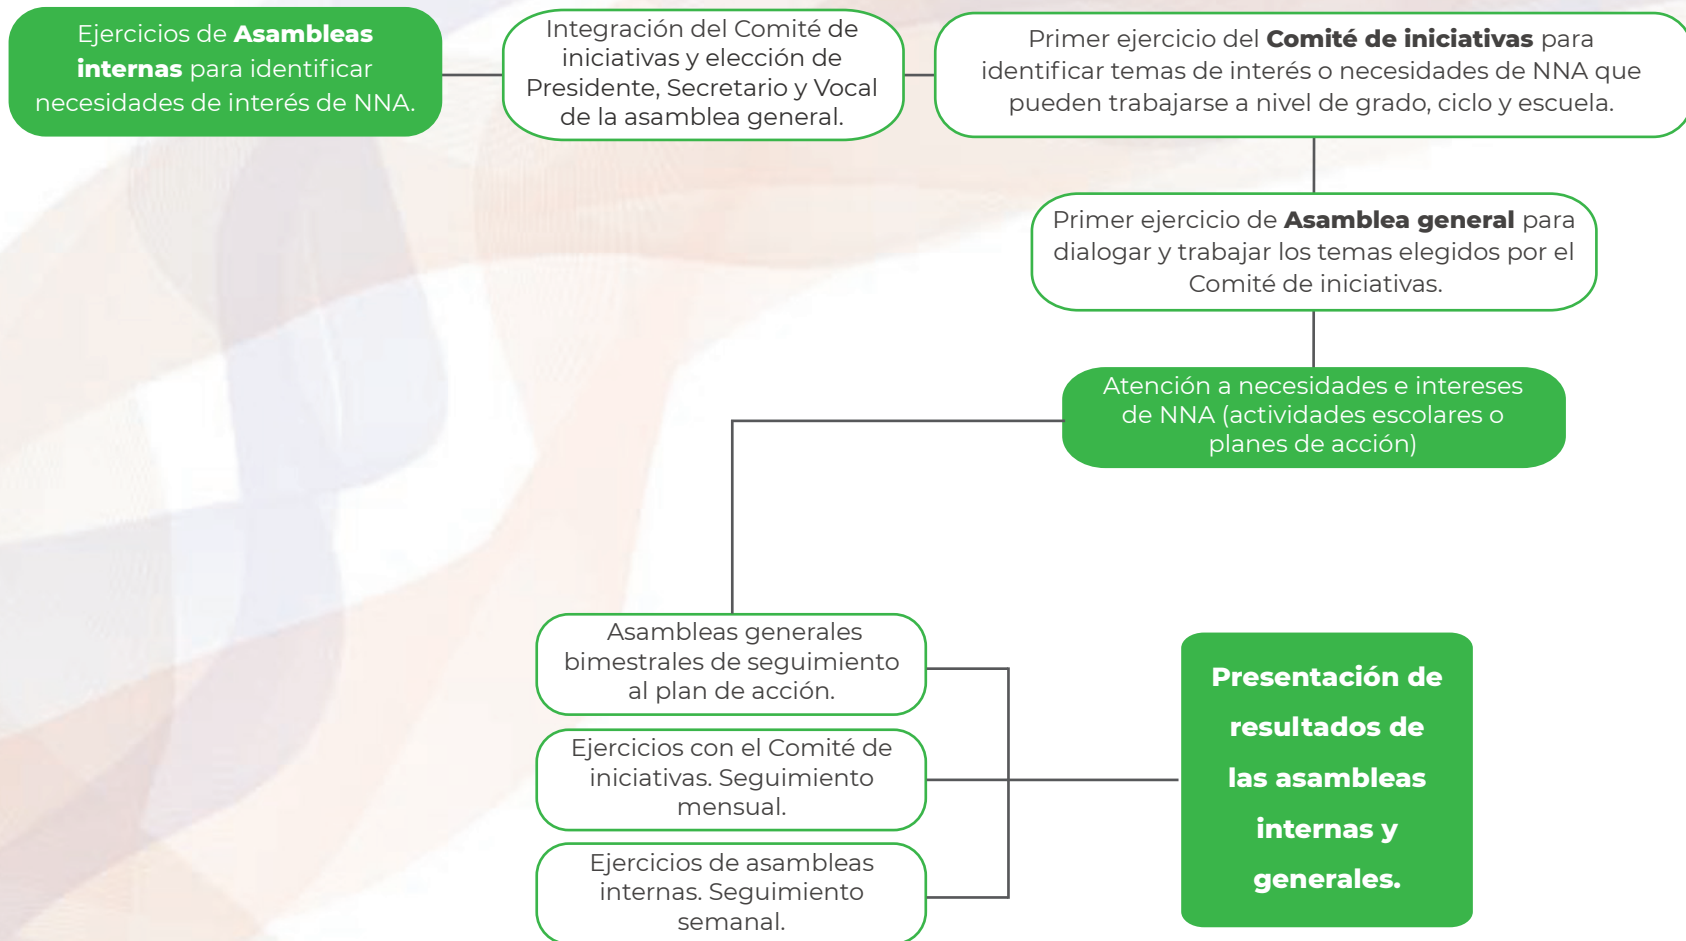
Ejercicios de **Asambleas internas** para identificar necesidades de interés de NNA.

Integración del Comité de iniciativas y elección de Presidente, Secretario y Vocal de la asamblea general.

Primer ejercicio del **Comité de iniciativas** para identificar temas de interés o necesidades de NNA que pueden trabajarse a nivel de grado, ciclo y escuela.

Primer ejercicio de **Asamblea general** para dialogar y trabajar los temas elegidos por el Comité de iniciativas.

Atención a necesidades e intereses de NNA (actividades escolares o planes de acción)

Asambleas generales bimestrales de seguimiento al plan de acción.

Ejercicios con el Comité de iniciativas. Seguimiento mensual.

Ejercicios de asambleas internas. Seguimiento semanal.

**Presentación de resultados de las asambleas internas y generales.**